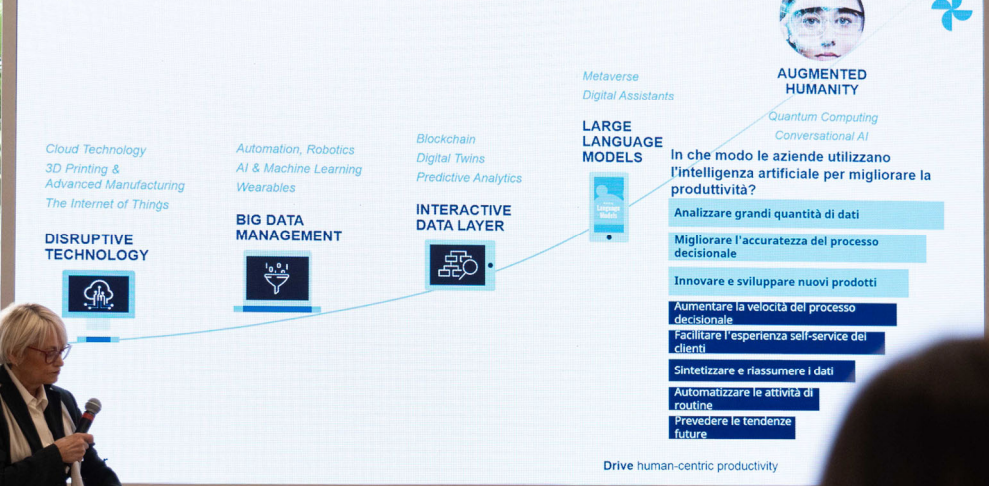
Cloud Technology
3D Printing & Advanced Manufacturing
The Internet of Things

DISRUPTIVE TECHNOLOGY

Automation, Robotics
AI & Machine Learning
Wearables

BIG DATA MANAGEMENT

Blockchain
Digital Twins
Predictive Analytics

INTERACTIVE DATA LAYER

Metaverse
Digital Assistants

LARGE LANGUAGE MODELS

Language Models

AUGMENTED HUMANITY

Quantum Computing
Conversational AI

In che modo le aziende utilizzano l'intelligenza artificiale per migliorare la produttività?

Analizzare grandi quantità di dati
Migliorare l'accuratezza del processo decisionale
Innovare e sviluppare nuovi prodotti
Aumentare la velocità del processo decisionale
Facilitare l'esperienza self-service dei clienti
Sintetizzare e riassumere i dati
Automatizzare le attività di routine
Prevedere le tendenze future

Drive human-centric productivity